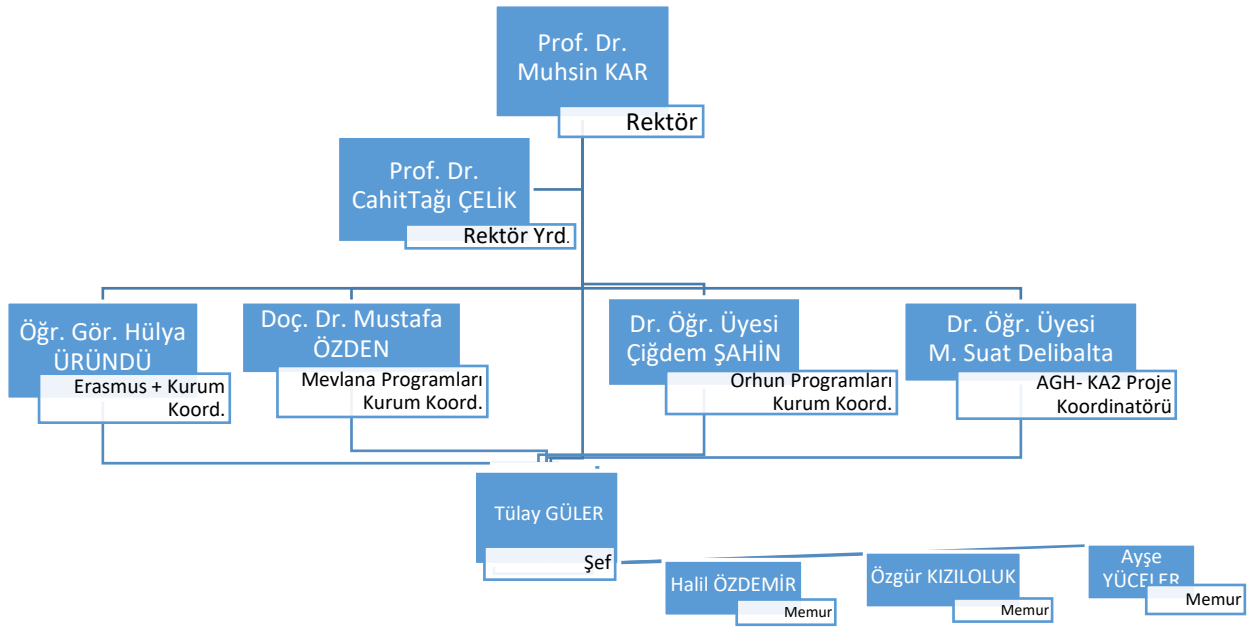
Prof. Dr. Muhsin KAR

Rektör

Prof. Dr. CahitTağı ÇELİK

Rektör Yrd.

Öğr. Gör. Hülya ÜRÜNDÜ

Erasmus + Kurum Koord.

Doç. Dr. Mustafa ÖZDEN

Mevlana Programları Kurum Koord.

Dr. Öğr. Üyesi Çiğdem ŞAHİN

Orhun Programları Kurum Koord.

Dr. Öğr. Üyesi M. Suat Delibalta

AGH- KA2 Proje Koordinatörü

Tülay GÜLER

Şef

Halil ÖZDEMİR

Memur

Özgür KIZILOLUK

Memur

Ayşe YÜCELER

Memur